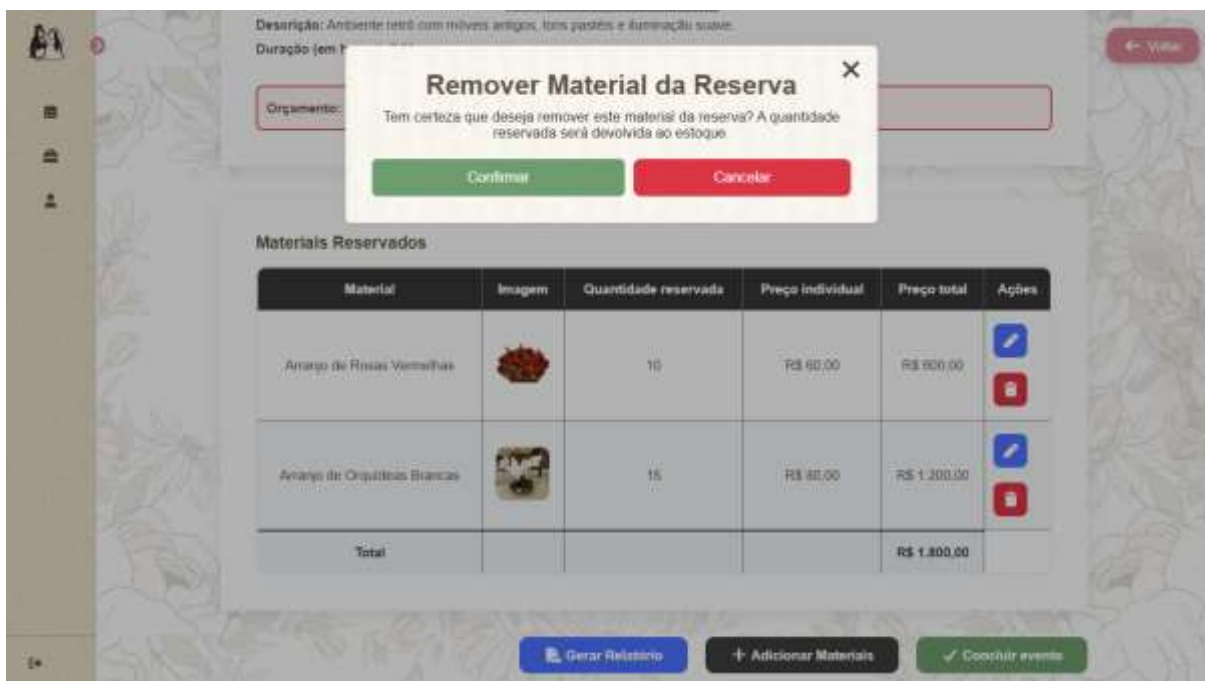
Descrição: Ambiente retrô com móveis antigos, tons pastéis e iluminação suave.
Duração (em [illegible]

← Voltar

Orçamento: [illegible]

Remover Material da Reserva

Tem certeza que deseja remover este material da reserva? A quantidade reservada será devolvida ao estoque.

Confirmar

Cancelar

Materiais Reservados

| Material | Imagem | Quantidade reservada | Preço individual | Preço total | Ações |
|---|---|---|---|---|---|
| Arranjo de Rosas Vermelhas | | 10 | R$ 60,00 | R$ 600,00 | |
| Arranjo de Orquídeas Brancas | | 15 | R$ 80,00 | R$ 1.200,00 | |
| Total | | | | R$ 1.800,00 | |

Gerar Relatório

+ Adicionar Materiais

✓ Concluir evento